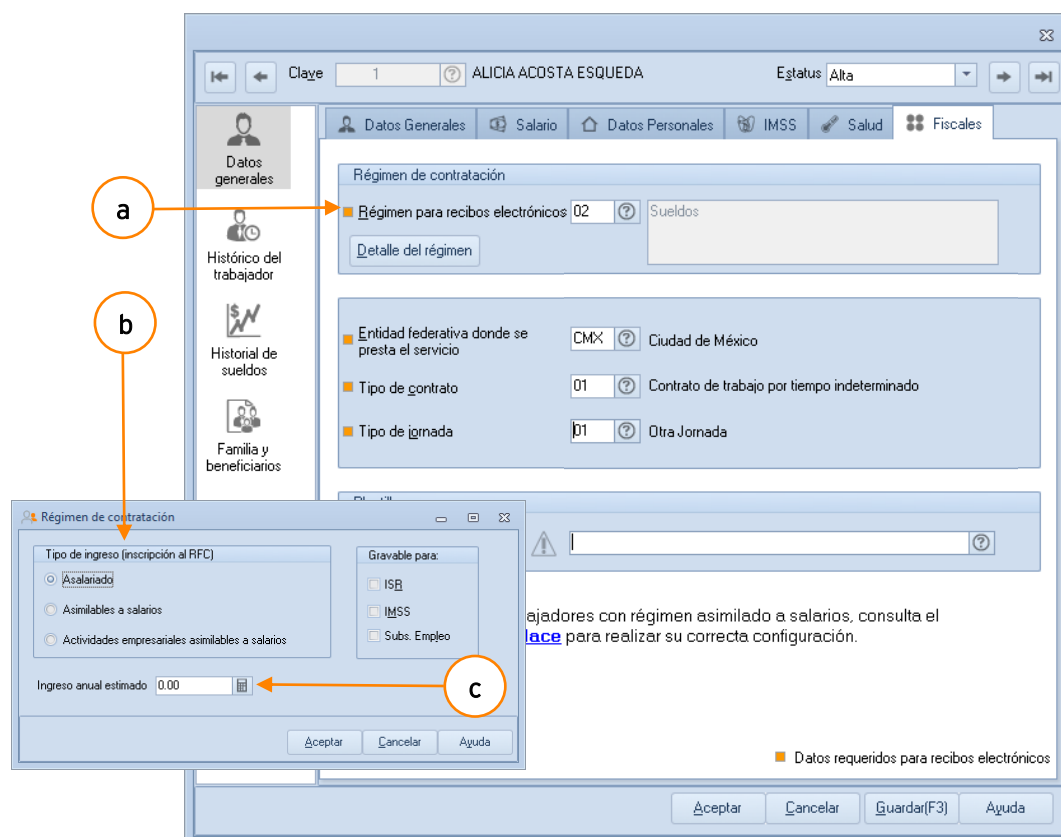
Clave 1 ALICIA ACOSTA ESQUEDA

Estatus Alta

Datos generales

Histórico del trabajador

Historial de sueldos

Familia y beneficiarios

Datos Generales | Salario | Datos Personales | IMSS | Salud | Fiscales

Régimen de contratación

a

Régimen para recibos electrónicos 02 Sueldos

Detalle del régimen

b

Entidad federativa donde se presta el servicio CMX Ciudad de México

Tipo de contrato 01 Contrato de trabajo por tiempo indeterminado

Tipo de jornada 01 Otra Jornada

Régimen de contratación

Tipo de ingreso (inscripción al RFC)

Asalariado

Asimilables a salarios

Actividades empresariales asimilables a salarios

Gravable para:

ISR

IMSS

Subs. Empleo

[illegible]ajadores con régimen asimilado a salarios, consulta el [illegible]lace para realizar su correcta configuración.

Ingreso anual estimado 0.00

c

Aceptar | Cancelar | Ayuda

Datos requeridos para recibos electrónicos

Aceptar | Cancelar | Guardar(F3) | Ayuda